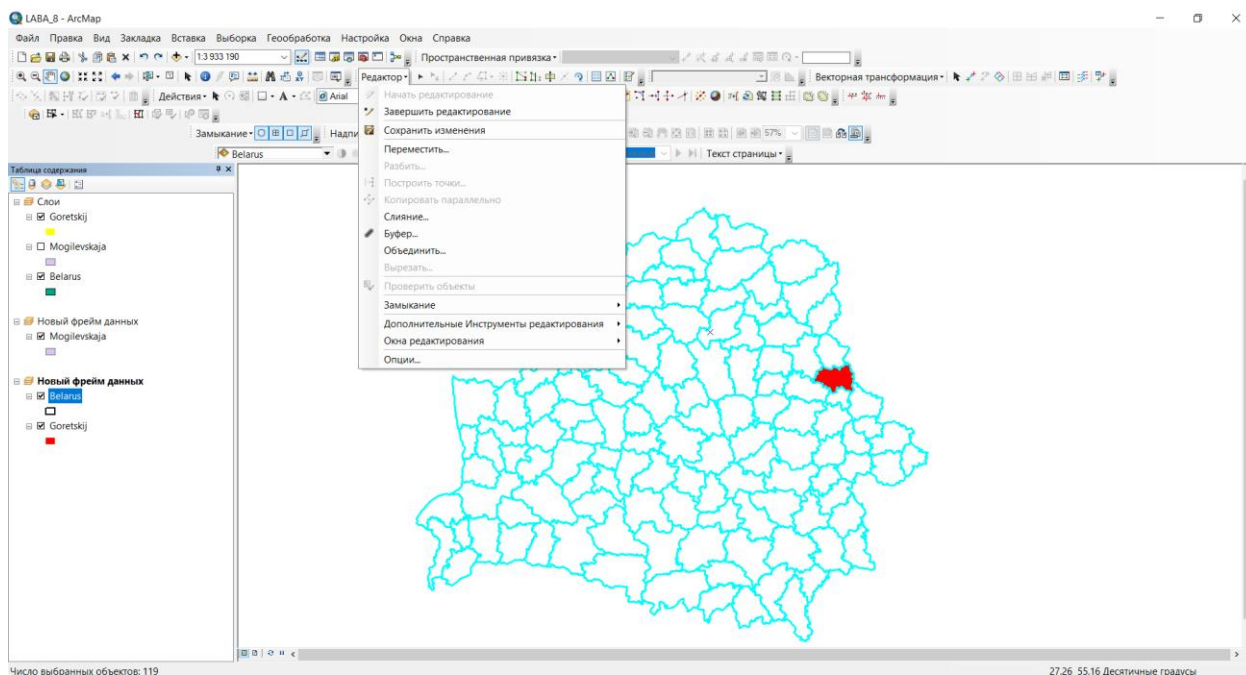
LABA_8 - ArcMap

Файл Правка Вид Закладка Вставка Выборка Геообработка Настройка Окна Справка

1:3 933 190

Пространственная привязка

Редактор

Векторная трансформация

Действия

Arial

Замыкание

Надпи

Belarus

57%

Текст страницы

Таблица содержания

Слои
Goretskij
Mogilevskaja
Belarus

Новый фрейм данных
Mogilevskaja

Новый фрейм данных
Belarus
Goretskij

Начать редактирование
Завершить редактирование
Сохранить изменения
Переместить...
Разбить...
Построить точки...
Копировать параллельно
Слияние...
Буфер...
Объединить...
Вырезать...
Проверить объекты
Замыкание
Дополнительные Инструменты редактирования
Окна редактирования
Опции...

Число выбранных объектов: 119

27.26 55.16 Десятичные градусы